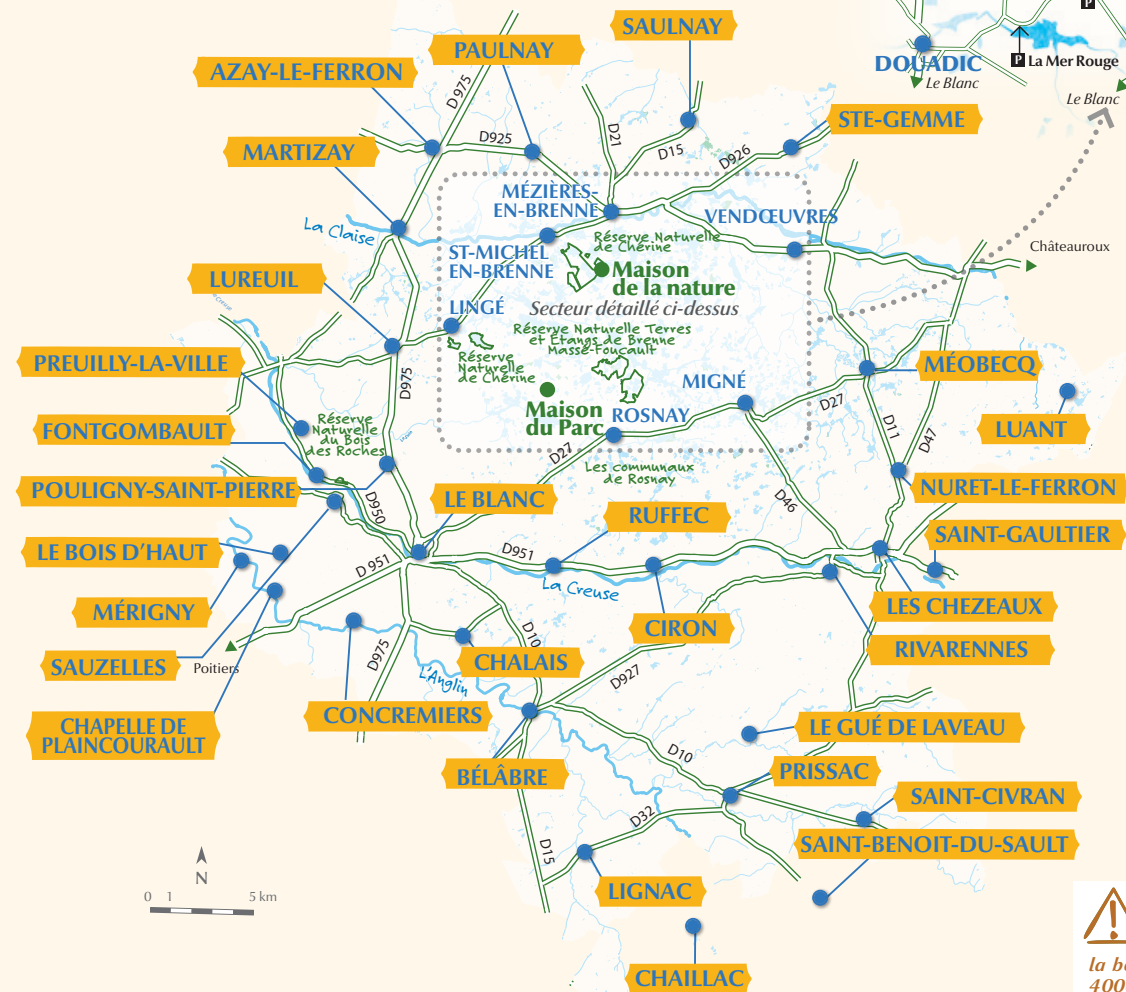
SAULNAY
PAULNAY
AZAY-LE-FERRON
D975
D925
D21
D15
D926
STE-GEMME
MARTIZAY
MÉZIÈRES-EN-BRENNE
VENDŒUVRES
La Claise
ST-MICHEL EN-BRENNE
Réserve Naturelle de Chérine
Maison de la nature
Châteauroux
LUREUIL
LINGÉ
Secteur détaillé ci-dessus
Réserve Naturelle Terres et Etangs de Brenne Massé-Foucault
Réserve Naturelle de Chérine
PREUILLY-LA-VILLE
D975
MÉOBECQ
MIGNÉ
D27
Réserve Naturelle du Bois des Roches
Maison du Parc
ROSNAY
D11
D47
LUANT
FONTGOMBAULT
D27
Les communaux de Rosnay
NURET-LE-FERRON
POULIGNY-SAINT-PIERRE
D950
LE BLANC
D46
RUFFEC
SAINT-GAULTIER
LE BOIS D'HAUT
D 951
D951
La Creuse
MÉRIGNY
LES CHEZEAUX
CIRON
D10
SAUZELLES
Poitiers
D975
CHALAIS
RIVARENNES
L'Anglin
D927
CHAPELLE DE PLAINCOURAULT
CONCREMIERS
LE GUÉ DE LAVEAU
D10
BÉLÂBRE
PRISSAC
SAINT-CIVRAN
D32
D15
SAINT-BENOIT-DU-SAULT
N
0 1 5 km
LIGNAC
CHAILLAC
DOUADIC
Le Blanc
P
La Mer Rouge
Le Blanc
P
la b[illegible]
400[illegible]